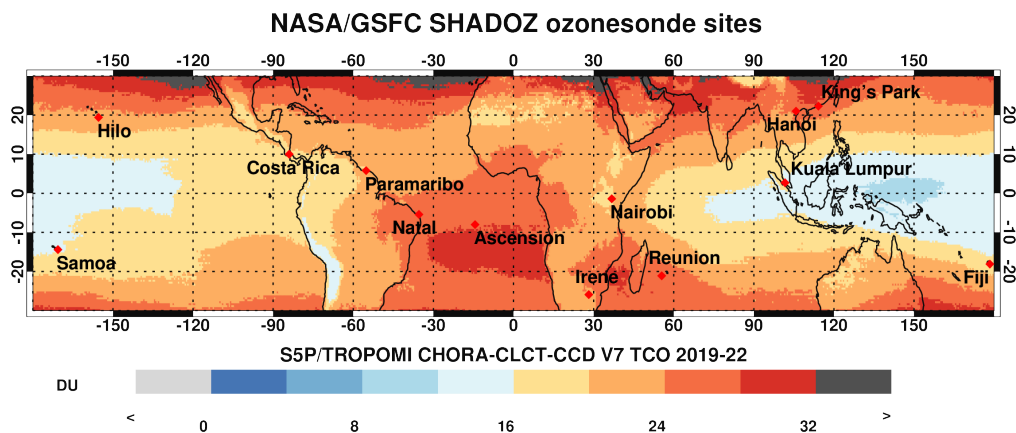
NASA/GSFC SHADOZ ozonesonde sites

-150 -120 -90 -60 -30 0 30 60 90 120 150

20
10
0
-10
-20

Hilo
Costa Rica
Paramaribo
Natal
Ascension
Samoa
Nairobi
Irene
Reunion
Hanoi
King's Park
Kuala Lumpur
Fiji

20
10
0
-10
-20

-150 -120 -90 -60 -30 0 30 60 90 120 150

S5P/TROPOMI CHORA-CLCT-CCD V7 TCO 2019-22

DU

< 0 8 16 24 32 >